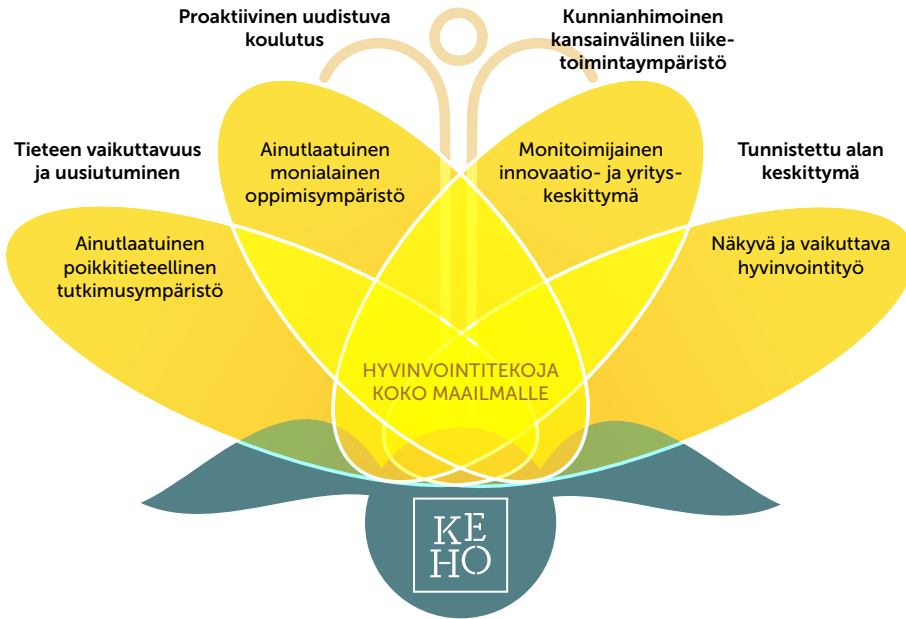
Proaktiivinen uudistuva koulutus

Kunnianhimoinen kansainvälinen liiketoimintaympäristö

Tieteen vaikuttavuus ja uusiutuminen

Ainutlaatuinen monialainen oppimisympäristö

Monitoimijainen innovaatio- ja yrityskeskittymä

Tunnistettu alan keskittymä

Ainutlaatuinen poikkitieteellinen tutkimusympäristö

Näkyvä ja vaikuttava hyvinvointityö

HYVINVOINTITEKOJA KOKO MAAILMALLE

KE HO